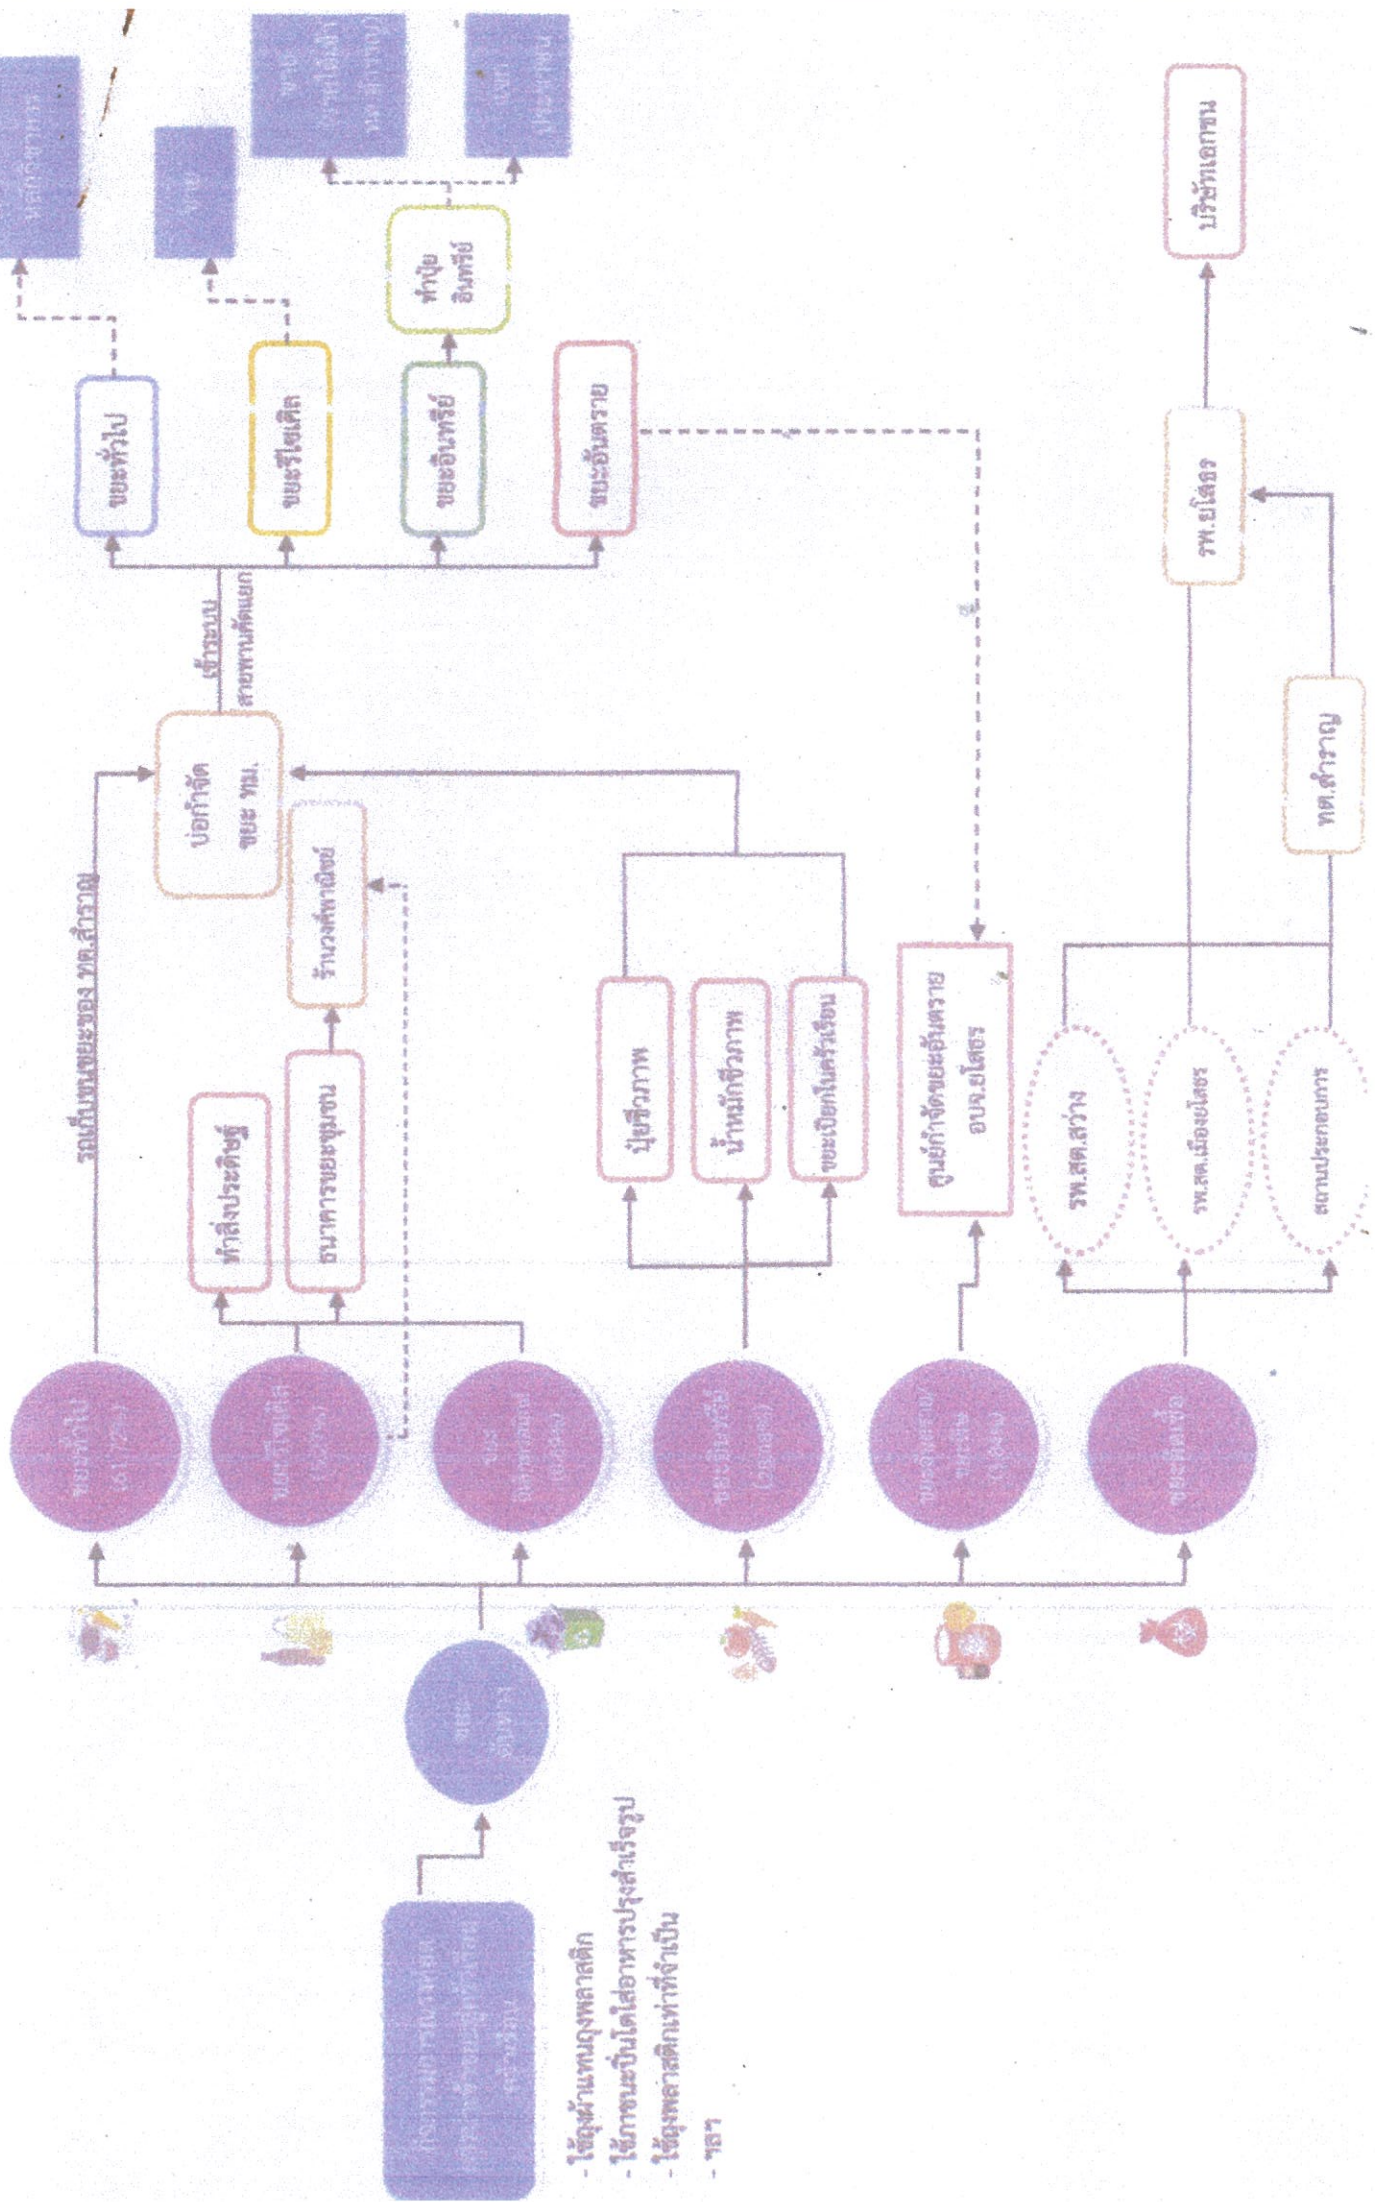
- ใช้ถุงผ้าแทนถุงพลาสติก
- ใช้ภาชนะปิ่นโตใส่อาหารปรุงสำเร็จรูป
- ใช้ถุงพลาสติกเท่าที่จำเป็น
- ฯลฯ

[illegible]

ขยะ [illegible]

ขยะทั่วไป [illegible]

ขยะรีไซเคิล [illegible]

ขยะ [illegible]

ขยะอินทรีย์ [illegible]

ขยะอันตราย/ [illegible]

ขยะติดเชื้อ

รถเก็บขนขยะของ ทต.สำราญ

ทำสิ่งประดิษฐ์

ธนาคารขยะชุมชน

ร้านวงศ์พาณิชย์

บ่อกำจัด ขยะ รพ.

เจ้าหน้าที่ สายพานคัดแยก

ปุ๋ยชีวภาพ

น้ำหมักชีวภาพ

ขยะเปียกในครัวเรือน

ศูนย์กำจัดขยะอันตราย อบจ.ยโสธร

รพ.สต.สว่าง

รพ.สต.เมืองยโสธร

สถานประกอบการ

ทต.สำราญ

รพ.ยโสธร

บริษัทเอกชน

ขยะทั่วไป

ขยะรีไซเคิล

ขยะอินทรีย์

ขยะอันตราย

ทำปุ๋ย อินทรีย์

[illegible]

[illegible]

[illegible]

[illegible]